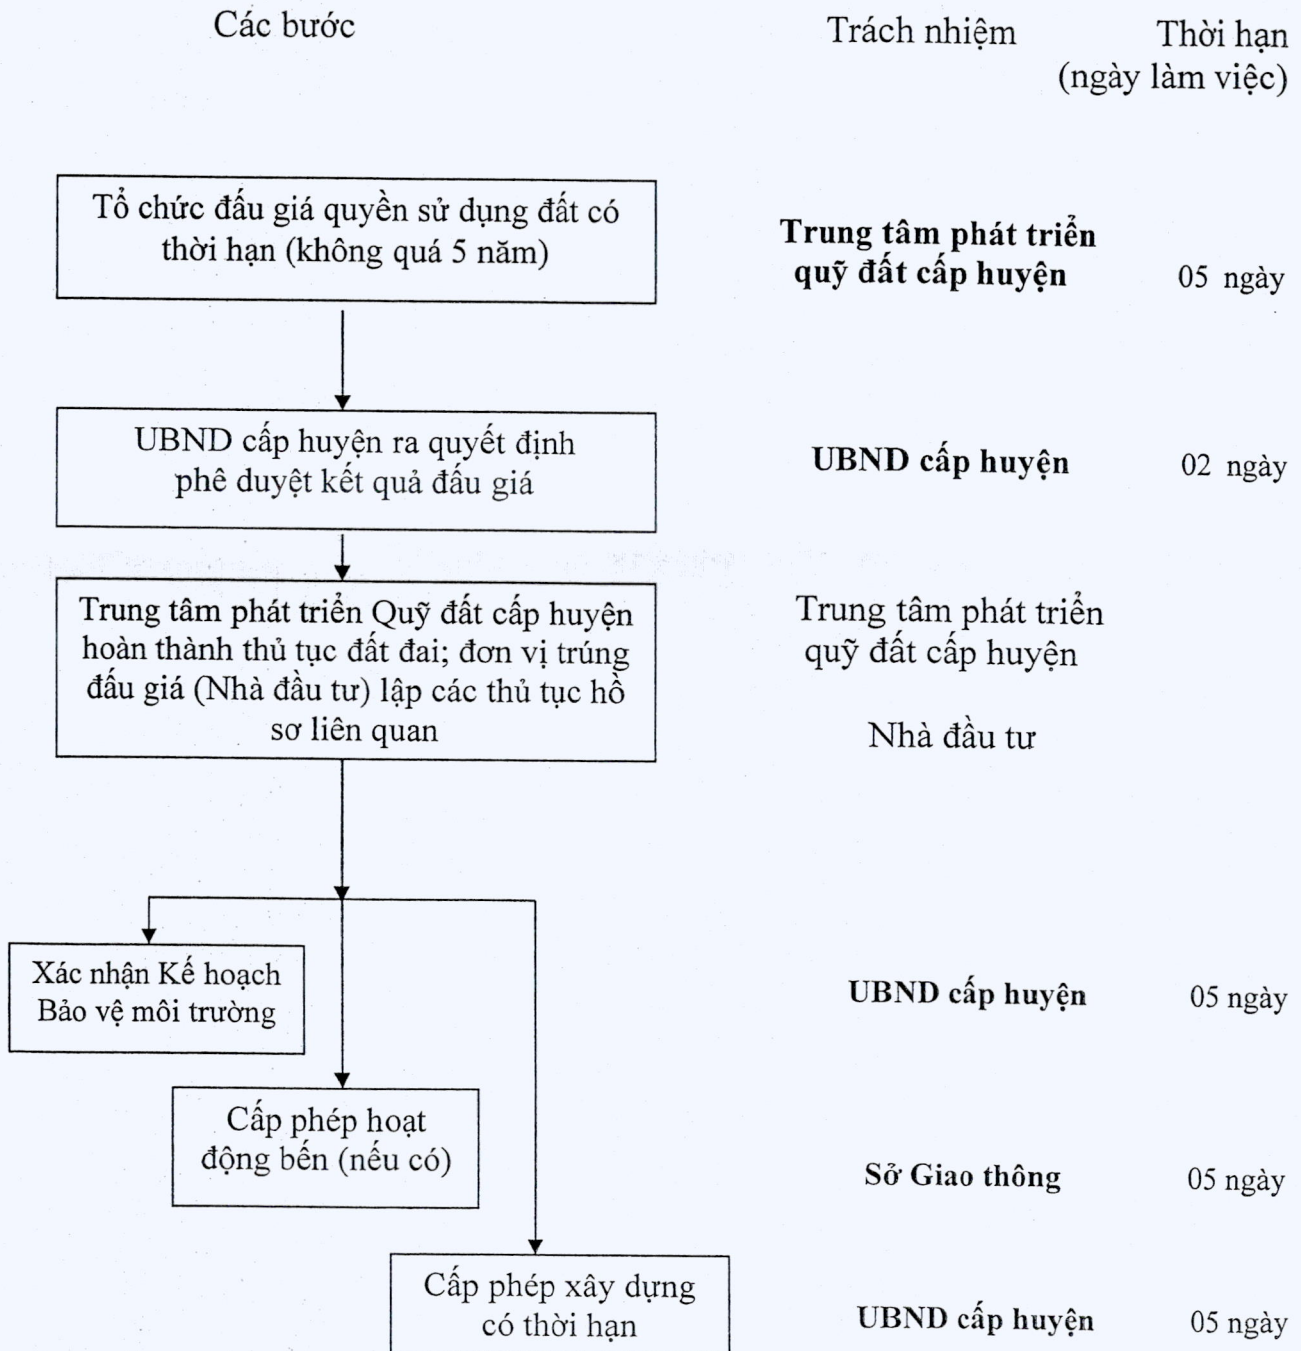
Các bước

Trách nhiệm

Thời hạn (ngày làm việc)

Tổ chức đấu giá quyền sử dụng đất có thời hạn (không quá 5 năm)

Trung tâm phát triển quỹ đất cấp huyện

05 ngày

UBND cấp huyện ra quyết định phê duyệt kết quả đấu giá

UBND cấp huyện

02 ngày

Trung tâm phát triển Quỹ đất cấp huyện hoàn thành thủ tục đất đai; đơn vị trúng đấu giá (Nhà đầu tư) lập các thủ tục hồ sơ liên quan

Trung tâm phát triển quỹ đất cấp huyện

Nhà đầu tư

Xác nhận Kế hoạch Bảo vệ môi trường

UBND cấp huyện

05 ngày

Cấp phép hoạt động bến (nếu có)

Sở Giao thông

05 ngày

Cấp phép xây dựng có thời hạn

UBND cấp huyện

05 ngày